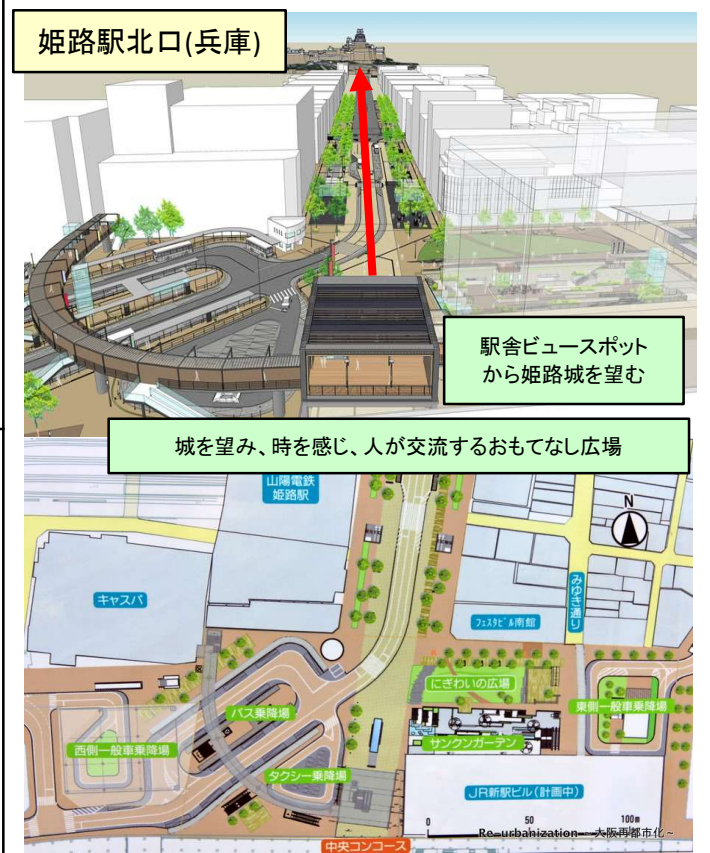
姫路駅北口(兵庫)

駅舎ビュースポット
から姫路城を望む

城を望み、時を感じ、人が交流するおもてなし広場

山陽電鉄
姫路駅

N

キャスパ

みゆき通り

フェスタビル南館

にぎわいの広場

バス乗降場

東側一般車乗降場

西側一般車乗降場

サンクンガーデン

タクシー乗降場

JR新駅ビル(計画中)

0 50 100m

Re-urbanization—大阪再都市化~

中央コンコース